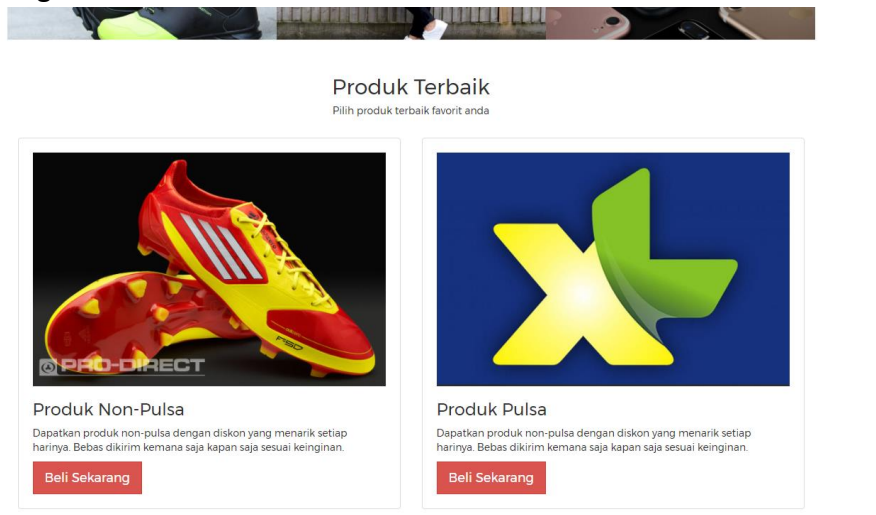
Produk Terbaik

Pilih produk terbaik favorit anda

PRO:DIRECT

Produk Non-Pulsa

Dapatkan produk non-pulsa dengan diskon yang menarik setiap harinya. Bebas dikirim kemana saja kapan saja sesuai keinginan.

Beli Sekarang

Produk Pulsa

Dapatkan produk non-pulsa dengan diskon yang menarik setiap harinya. Bebas dikirim kemana saja kapan saja sesuai keinginan.

Beli Sekarang